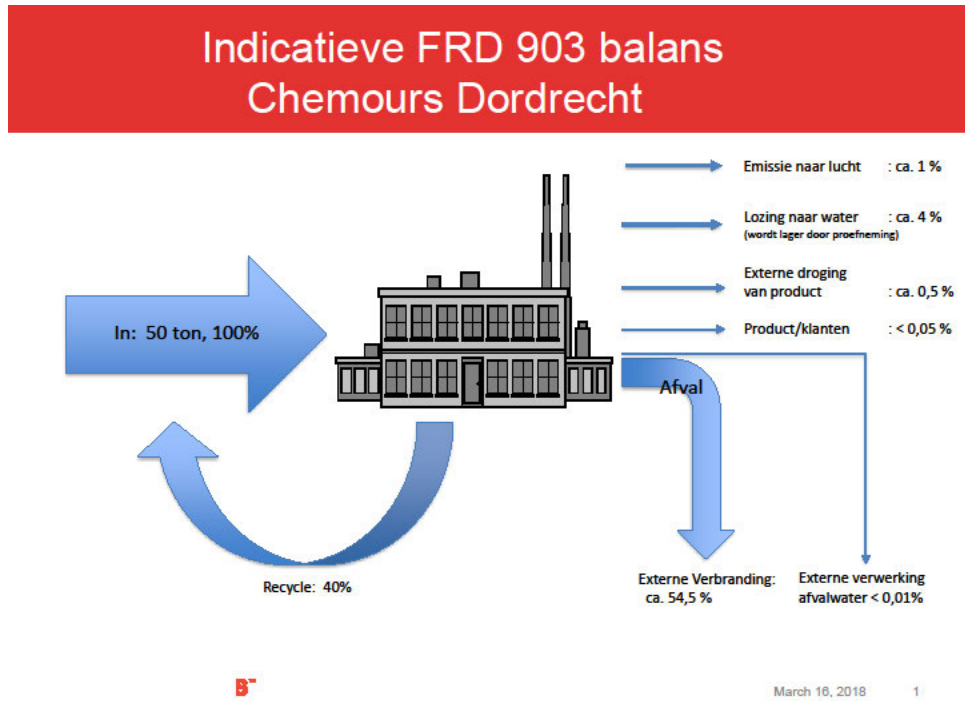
Indicatieve FRD 903 balans
Chemours Dordrecht

Emissie naar lucht : ca. 1 %

Lozing naar water : ca. 4 %
(wordt lager door proefneming)

Externe droging van product : ca. 0,5 %

Product/klanten : < 0,05 %

In: 50 ton, 100%

Afval

Recycle: 40%

Externe Verbranding: ca. 54,5 %

Externe verwerking afvalwater < 0,01%

B

March 16, 2018

1